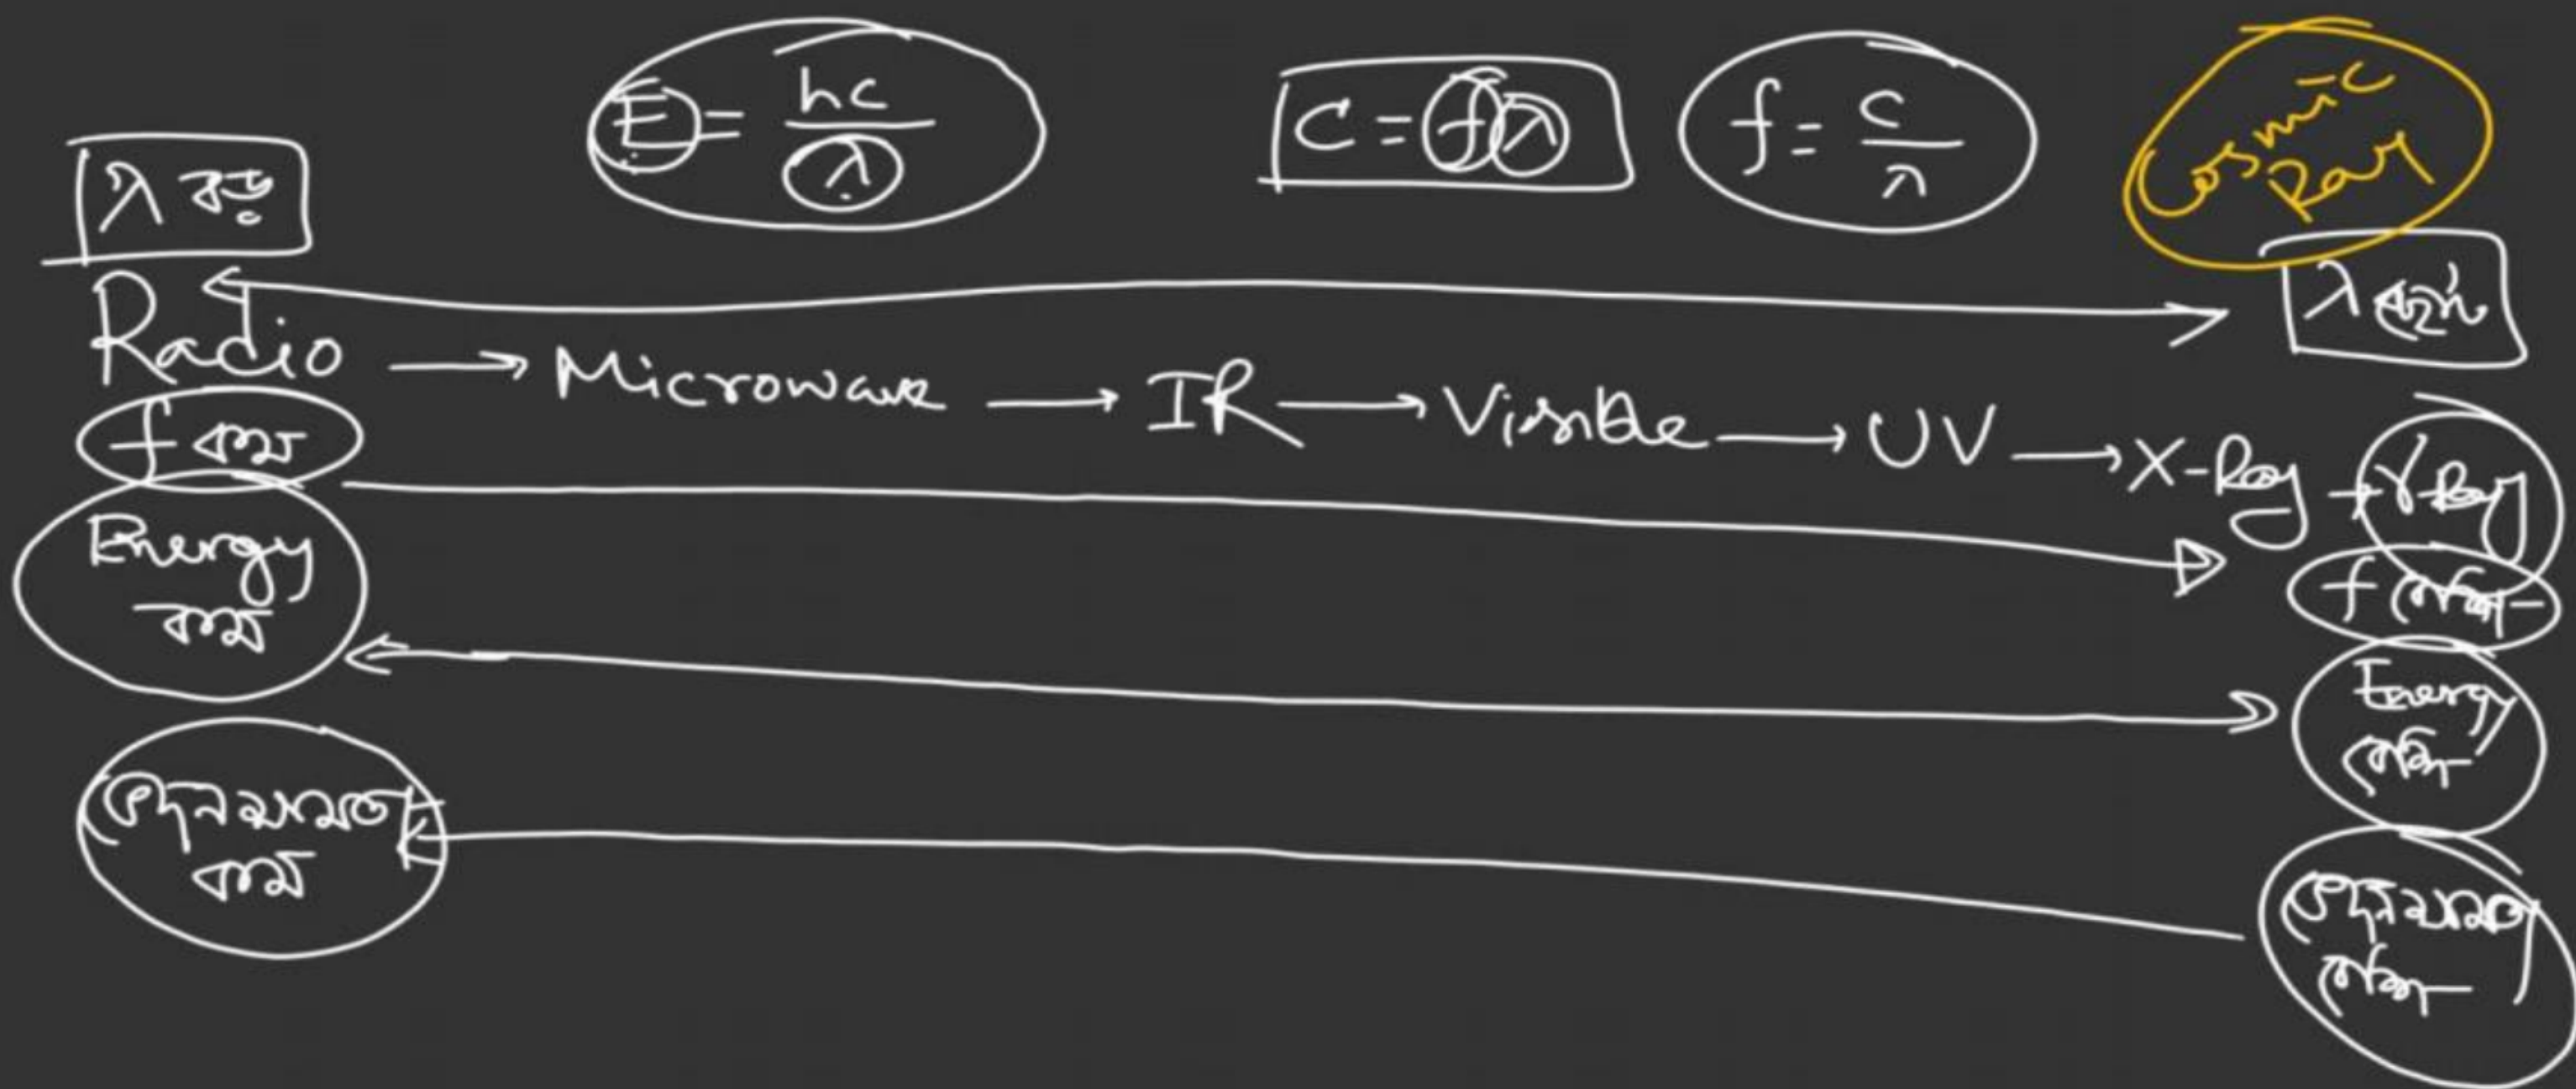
$E = \frac{hc}{\lambda}$

$C = f\lambda$

$f = \frac{c}{\lambda}$

Cosmic Ray

λ বড়

λ ছোট

Radio → Microwave → IR → Visible → UV → X-Ray → γ Ray

f কম

f বেশি

Energy কম

Energy বেশি

ভেদনক্ষমতা কম

ভেদনক্ষমতা বেশি